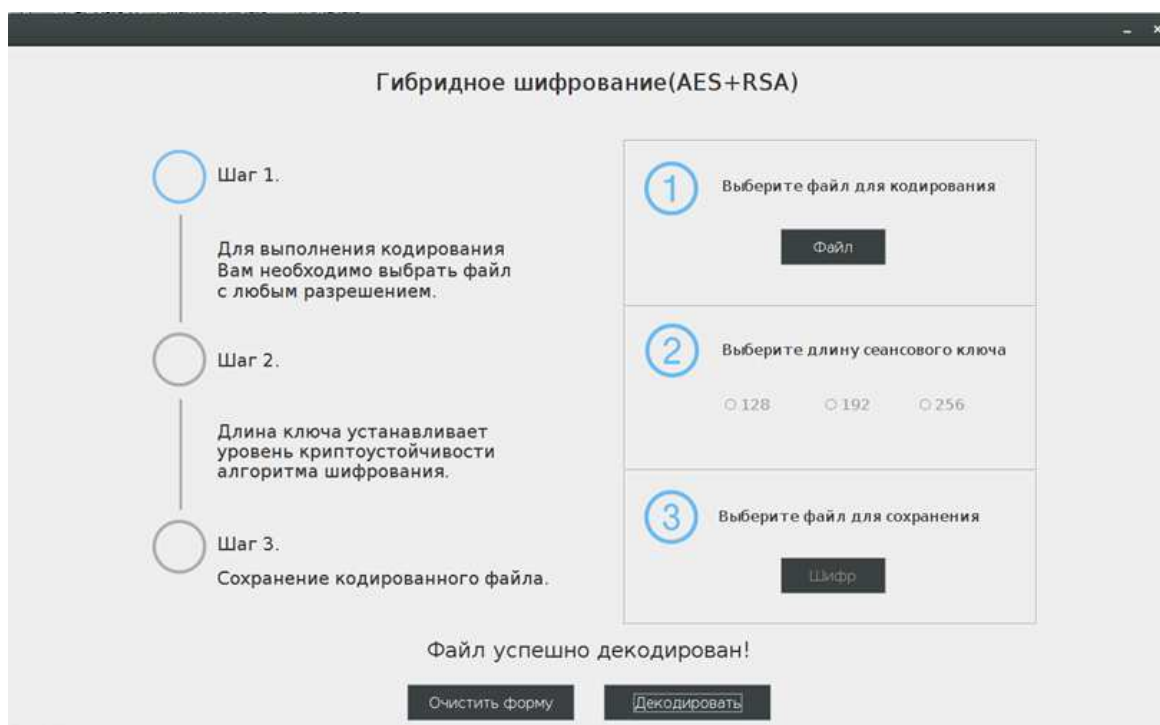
- ×

Гибридное шифрование(AES+RSA)

Шаг 1.

Для выполнения кодирования Вам необходимо выбрать файл с любым разрешением.

Шаг 2.

Длина ключа устанавливает уровень криптоустойчивости алгоритма шифрования.

Шаг 3.

Сохранение кодированного файла.

1

Выберите файл для кодирования

Файл

2

Выберите длину сеансового ключа

128 192 256

3

Выберите файл для сохранения

Шифр

Файл успешно декодирован!

Очистить форму

Декодировать